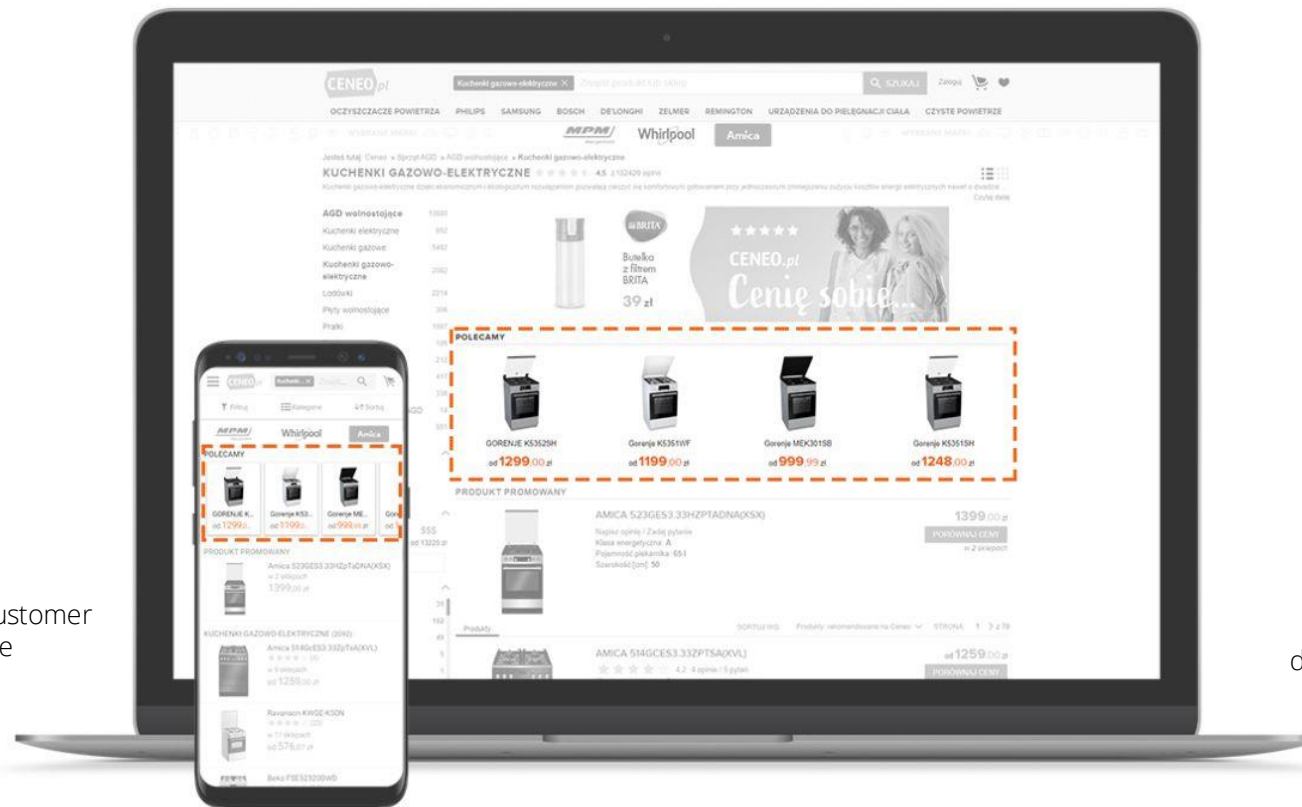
ustomer
e

CENEO.pl Kuchenki gazowo-elektryczne × Znajdź produkt lub sklep SZUKAJ Zaloguj

OCZYSZCZACZE POWIETRZA PHILIPS SAMSUNG BOSCH DE'LONGHI ZELMER REMINGTON URZĄDZENIA DO PIELĘGNACJI CIAŁA CZYSTE POWIETRZE

WYBRANE MARKI MPM Whirlpool Amica WYBRANE MARKI

Jesteś tutaj: Ceneo » Sprzęt AGD » AGD wolnostojące » Kuchenki gazowo-elektryczne

KUCHENKI GAZOWO-ELEKTRYCZNE 4.5 z 102420 opinii

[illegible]

Czytaj dalej

AGD wolnostojące 10685
Kuchenki elektryczne 952
Kuchenki gazowe 5492
Kuchenki gazowo-elektryczne 2062
Lodówki 2214
Płyty wolnostojące 306
Pralki 1007

BRITA Butelka z filtrem BRITA 39 zł

CENEO.pl Cenię sobie...

POLECAMY

GORENJE K53525H od 1299,00 zł
Gorenje K5351WF od 1199,00 zł
Gorenje MEK301SB od 999,99 zł
Gorenje K5351SH od 1248,00 zł

PRODUKT PROMOWANY

AMICA 523GES3.33HZPTADNA(XSX) 1399,00 zł
Napisz opinię / Zadaj pytanie
Klasa energetyczna: A
Pojemność piekarnika: 65 l
Szerokość [cm]: 50
PORÓWNAJ CENY
w 2 sklepach

Produkty SORTUJ WG: Produkty rekomendowane na Ceneo STRONA 1 z 79

AMICA 514GCES3.33ZPTSA(XVL) od 1259,00 zł
4.2 4 opinie / 5 pytań
PORÓWNAJ CENY

Kuchenki Filtruj Kategorie Sortuj
MPM Whirlpool Amica
POLECAMY
GORENJE K... od 1299,0 Gorenje K53... od 1199,0 Gorenje ME... od 999,99 zł
PRODUKT PROMOWANY
Amica 523GES3.33HZpTaDNA(XSX) w 2 sklepach 1399,00 zł
KUCHENKI GAZOWO-ELEKTRYCZNE (2062)
Amica 514GcES3.33ZpTsA(XVL) w 9 sklepach od 1259,00 zł
Ravanson KWGE-K50N w 17 sklepach od 576,07 zł
Beko FSE52320DWD

o